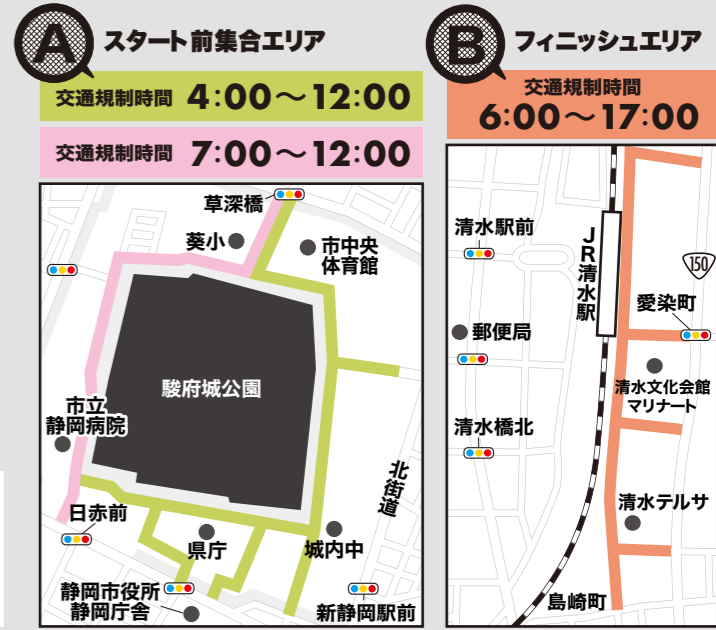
A スタート前集合エリア

交通規制時間 4:00〜12:00

交通規制時間 7:00〜12:00

草深橋

葵小

市中央体育館

駿府城公園

市立静岡病院

北街道

日赤前

県庁

城内中

静岡市役所 静岡庁舎

新静岡駅前

B フィニッシュエリア

交通規制時間 6:00〜17:00

清水駅前

JR清水駅

150

愛染町

郵便局

清水文化会館マリナート

清水橋北

清水テルサ

島崎町